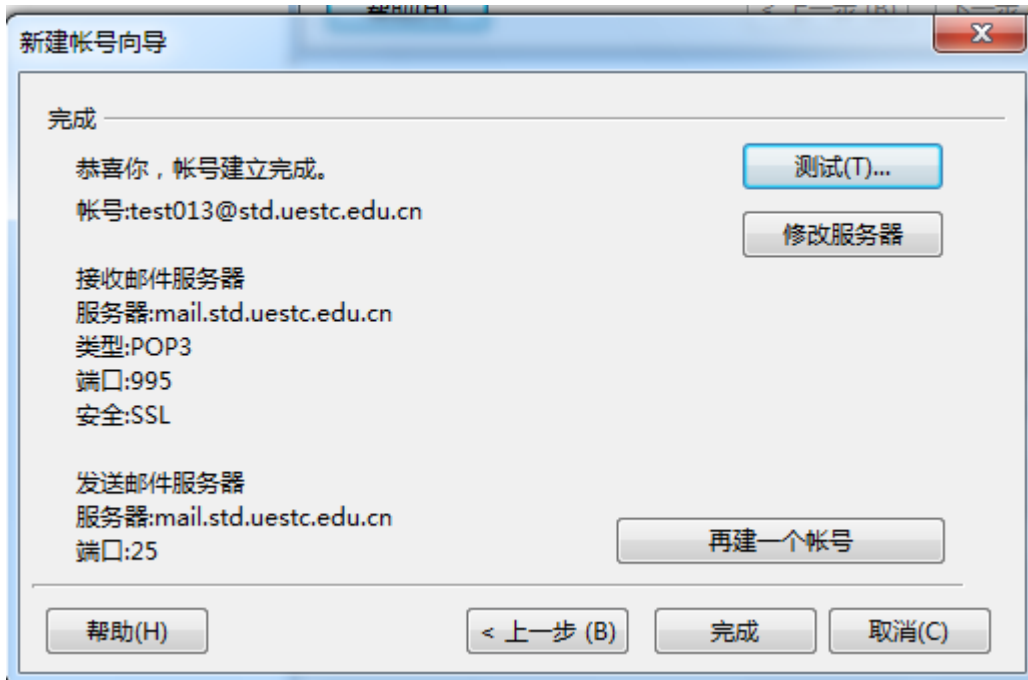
新建帐号向导

完成

恭喜你，帐号建立完成。

帐号:test013@std.uestc.edu.cn

测试(T)...

修改服务器

接收邮件服务器
服务器:mail.std.uestc.edu.cn
类型:POP3
端口:995
安全:SSL

发送邮件服务器
服务器:mail.std.uestc.edu.cn
端口:25

再建一个帐号

帮助(H)

< 上一步 (B)

完成

取消(C)